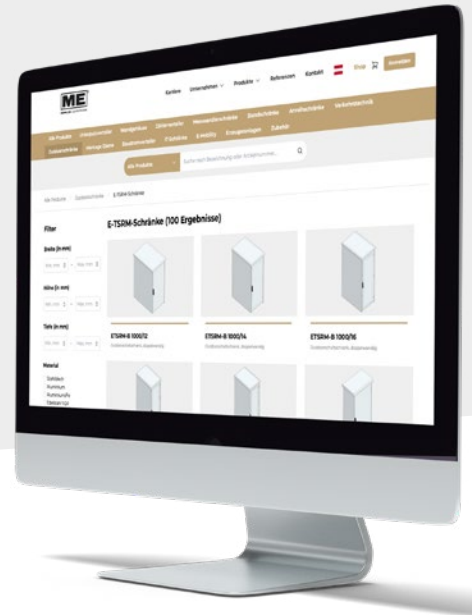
ME

Karriere Unternehmen Produkte Referenzen Kontakt Shop Anmelden

Alle Produkte

Alle Produkte Suche nach Bezeichnung oder Artikelnummer...

Alle Produkte / Outdoorschränke / E-TSRM-Schränke

Filter

Breite (in mm)

Höhe (in mm)

Tiefe (in mm)

Material

E-TSRM-Schränke (100 Ergebnisse)

ETSRM-B 1000/12

ETSRM-B 1000/14

ETSRM-B 1000/16